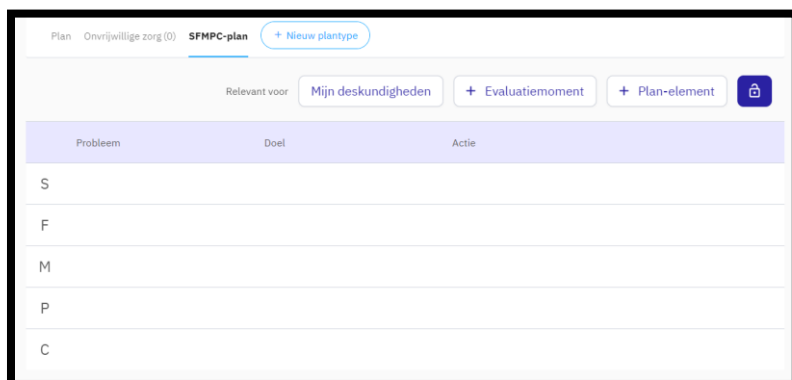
Plan Onvrijwillige zorg (0) SFMPC-plan + Nieuw plantype

Relevant voor Mijn deskundigheden + Evaluatiemoment + Plan-element

| Probleem | Doel | Actie |
|---|---|---|
| S | | |
| F | | |
| M | | |
| P | | |
| C | | |